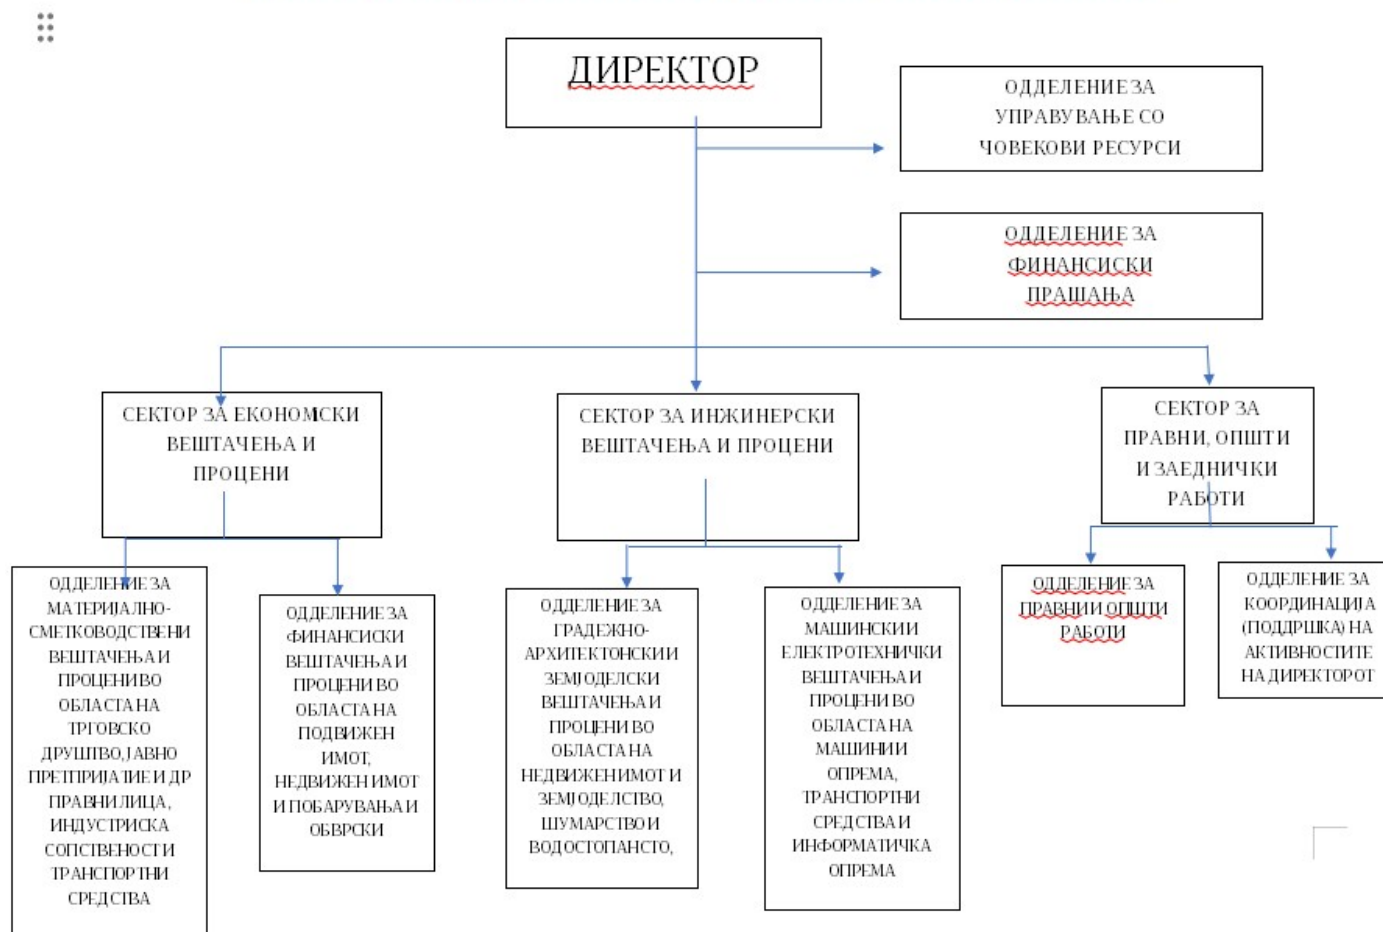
ДИРЕКТОР

ОДДЕЛЕНИЕ ЗА УПРАВУВАЊЕ СО ЧОВЕКОВИ РЕСУРСИ

ОДДЕЛЕНИЕ ЗА ФИНАНСИСКИ ПРАШАЊА

СЕКТОР ЗА ЕКОНОМСКИ ВЕШТАЧЕЊА И ПРОЦЕНИ

СЕКТОР ЗА ИНЖИНЕРСКИ ВЕШТАЧЕЊА И ПРОЦЕНИ

СЕКТОР ЗА ПРАВНИ, ОПШТИ И ЗАЕДНИЧКИ РАБОТИ

ОДДЕЛЕНИЕ ЗА МАТЕРИЈАЛНО-СМЕТКОВОДСТВЕНИ ВЕШТАЧЕЊА И ПРОЦЕНИ ВО ОБЛАСТА НА ТРГОВСКО ДРУШТВО, ЈАВНО ПРЕТПРИЈАТИЕ И ДР ПРАВНИ ЛИЦА, ИНДУСТРИСКА СОПСТВЕНОСТИ ТРАНСПОРТНИ СРЕДСТВА

ОДДЕЛЕНИЕ ЗА ФИНАНСИСКИ ВЕШТАЧЕЊА И ПРОЦЕНИ ВО ОБЛАСТА НА ПОДВИЖЕН ИМОТ, НЕДВИЖЕН ИМОТ И ПОБАРУВАЊА И ОБВРСКИ

ОДДЕЛЕНИЕ ЗА ГРАДЕЖНО-АРХИТЕКТОНСКИ И ЗЕМЈОДЕЛСКИ ВЕШТАЧЕЊА И ПРОЦЕНИ ВО ОБЛАСТА НА НЕДВИЖЕН ИМОТ И ЗЕМЈОДЕЛСТВО, ШУМАРСТВО И ВОДОСТОПАНСТО,

ОДДЕЛЕНИЕ ЗА МАШИНСКИ И ЕЛЕКТРОТЕХНИЧКИ ВЕШТАЧЕЊА И ПРОЦЕНИ ВО ОБЛАСТА НА МАШИНИ И ОПРЕМА, ТРАНСПОРТНИ СРЕДСТВА И ИНФОРМАТИЧКА ОПРЕМА

ОДДЕЛЕНИЕ ЗА ПРАВНИ И ОПШТИ РАБОТИ

ОДДЕЛЕНИЕ ЗА КООРДИНАЦИЈА (ПОДДРШКА) НА АКТИВНОСТИТЕ НА ДИРЕКТОРОТ